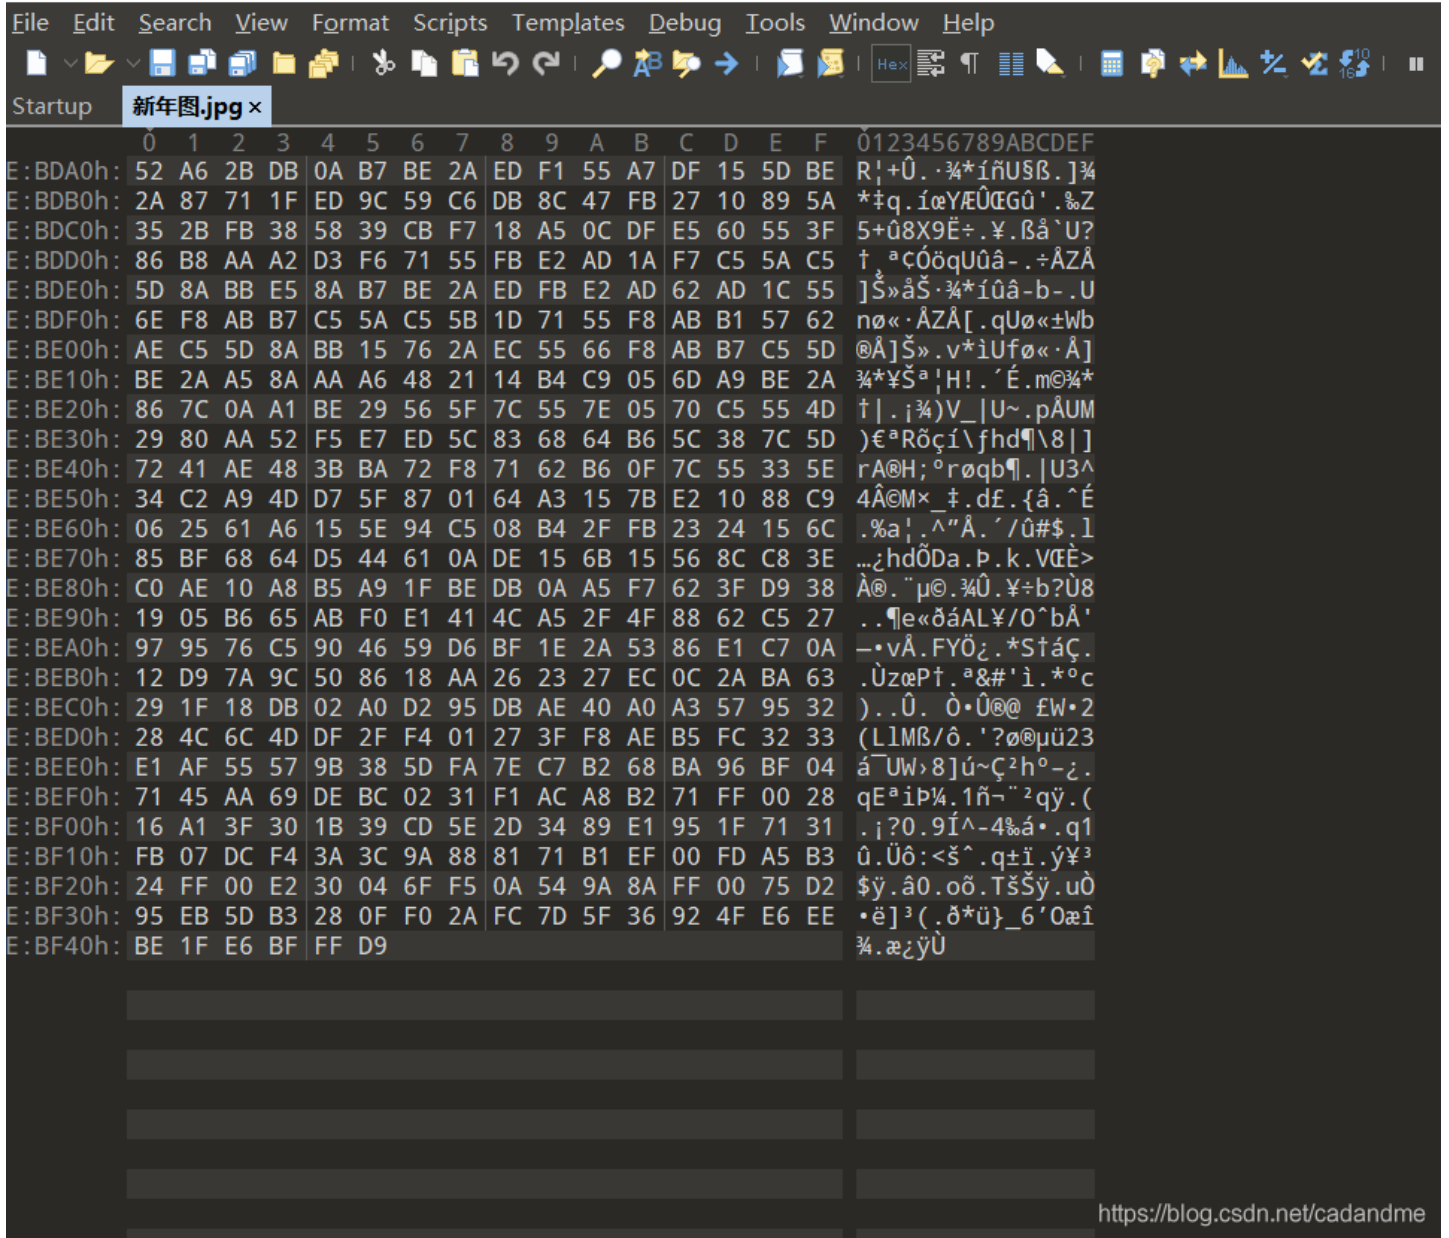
File Edit Search View Format Scripts Templates Debug Tools Window Help

Hex

Startup 新年图.jpg ×

| | 0 1 2 3 | 4 5 6 7 | 8 9 A B | C D E F | 0123456789ABCDEF |
|---|---|---|---|---|---|
| E:BDA0h: | 52 A6 2B DB | 0A B7 BE 2A | ED F1 55 A7 | DF 15 5D BE | R¦+Û.·¾*íñU§ß.]¾ |
| E:BDB0h: | 2A 87 71 1F | ED 9C 59 C6 | DB 8C 47 FB | 27 10 89 5A | *‡q.íœYÆÛŒGû'.‰Z |
| E:BDC0h: | 35 2B FB 38 | 58 39 CB F7 | 18 A5 0C DF | E5 60 55 3F | 5+û8X9Ë÷.¥.ßå`U? |
| E:BDD0h: | 86 B8 AA A2 | D3 F6 71 55 | FB E2 AD 1A | F7 C5 5A C5 | †¸ª¢ÓöqUûâ-.÷ÅZÅ |
| E:BDE0h: | 5D 8A BB E5 | 8A B7 BE 2A | ED FB E2 AD | 62 AD 1C 55 | ]Š»åŠ·¾*íûâ-b-.U |
| E:BDF0h: | 6E F8 AB B7 | C5 5A C5 5B | 1D 71 55 F8 | AB B1 57 62 | nø«·ÅZÅ[.qUø«±Wb |
| E:BE00h: | AE C5 5D 8A | BB 15 76 2A | EC 55 66 F8 | AB B7 C5 5D | ®Å]Š».v*ìUfø«·Å] |
| E:BE10h: | BE 2A A5 8A | AA A6 48 21 | 14 B4 C9 05 | 6D A9 BE 2A | ¾*¥Šª¦H!.´É.m©¾* |
| E:BE20h: | 86 7C 0A A1 | BE 29 56 5F | 7C 55 7E 05 | 70 C5 55 4D | †\|.¡¾)V_\|U~.pÅUM |
| E:BE30h: | 29 80 AA 52 | F5 E7 ED 5C | 83 68 64 B6 | 5C 38 7C 5D | )€ªRõçí\ƒhd¶\8\|] |
| E:BE40h: | 72 41 AE 48 | 3B BA 72 F8 | 71 62 B6 0F | 7C 55 33 5E | rA®H;ºrøqb¶.\|U3^ |
| E:BE50h: | 34 C2 A9 4D | D7 5F 87 01 | 64 A3 15 7B | E2 10 88 C9 | 4Â©M×_‡.d£.{â.ˆÉ |
| E:BE60h: | 06 25 61 A6 | 15 5E 94 C5 | 08 B4 2F FB | 23 24 15 6C | .%a¦.^”Å.´/û#$.l |
| E:BE70h: | 85 BF 68 64 | D5 44 61 0A | DE 15 6B 15 | 56 8C C8 3E | …¿hdÕDa.Þ.k.VŒÈ> |
| E:BE80h: | C0 AE 10 A8 | B5 A9 1F BE | DB 0A A5 F7 | 62 3F D9 38 | À®.¨µ©.¾Û.¥÷b?Ù8 |
| E:BE90h: | 19 05 B6 65 | AB F0 E1 41 | 4C A5 2F 4F | 88 62 C5 27 | ..¶e«ðáAL¥/OˆbÅ' |
| E:BEA0h: | 97 95 76 C5 | 90 46 59 D6 | BF 1E 2A 53 | 86 E1 C7 0A | —•vÅ.FYÖ¿.*S†áÇ. |
| E:BEB0h: | 12 D9 7A 9C | 50 86 18 AA | 26 23 27 EC | 0C 2A BA 63 | .ÙzœP†.ª&#'ì.*ºc |
| E:BEC0h: | 29 1F 18 DB | 02 A0 D2 95 | DB AE 40 A0 | A3 57 95 32 | )..Û. Ò•Û®@ £W•2 |
| E:BED0h: | 28 4C 6C 4D | DF 2F F4 01 | 27 3F F8 AE | B5 FC 32 33 | (LlMß/ô.'?ø®µü23 |
| E:BEE0h: | E1 AF 55 57 | 9B 38 5D FA | 7E C7 B2 68 | BA 96 BF 04 | á¯UW›8]ú~Ç²hº–¿. |
| E:BEF0h: | 71 45 AA 69 | DE BC 02 31 | F1 AC A8 B2 | 71 FF 00 28 | qEªiÞ¼.1ñ¬¨²qÿ.( |
| E:BF00h: | 16 A1 3F 30 | 1B 39 CD 5E | 2D 34 89 E1 | 95 1F 71 31 | .¡?0.9Í^-4‰á•.q1 |
| E:BF10h: | FB 07 DC F4 | 3A 3C 9A 88 | 81 71 B1 EF | 00 FD A5 B3 | û.Üô:<šˆ.q±ï.ý¥³ |
| E:BF20h: | 24 FF 00 E2 | 30 04 6F F5 | 0A 54 9A 8A | FF 00 75 D2 | $ÿ.â0.oõ.TšŠÿ.uÒ |
| E:BF30h: | 95 EB 5D B3 | 28 0F F0 2A | FC 7D 5F 36 | 92 4F E6 EE | •ë]³(.ð*ü}_6’Oæî |
| E:BF40h: | BE 1F E6 BF | FF D9 | | | ¾.æ¿ÿÙ |

https://blog.csdn.net/cadandme